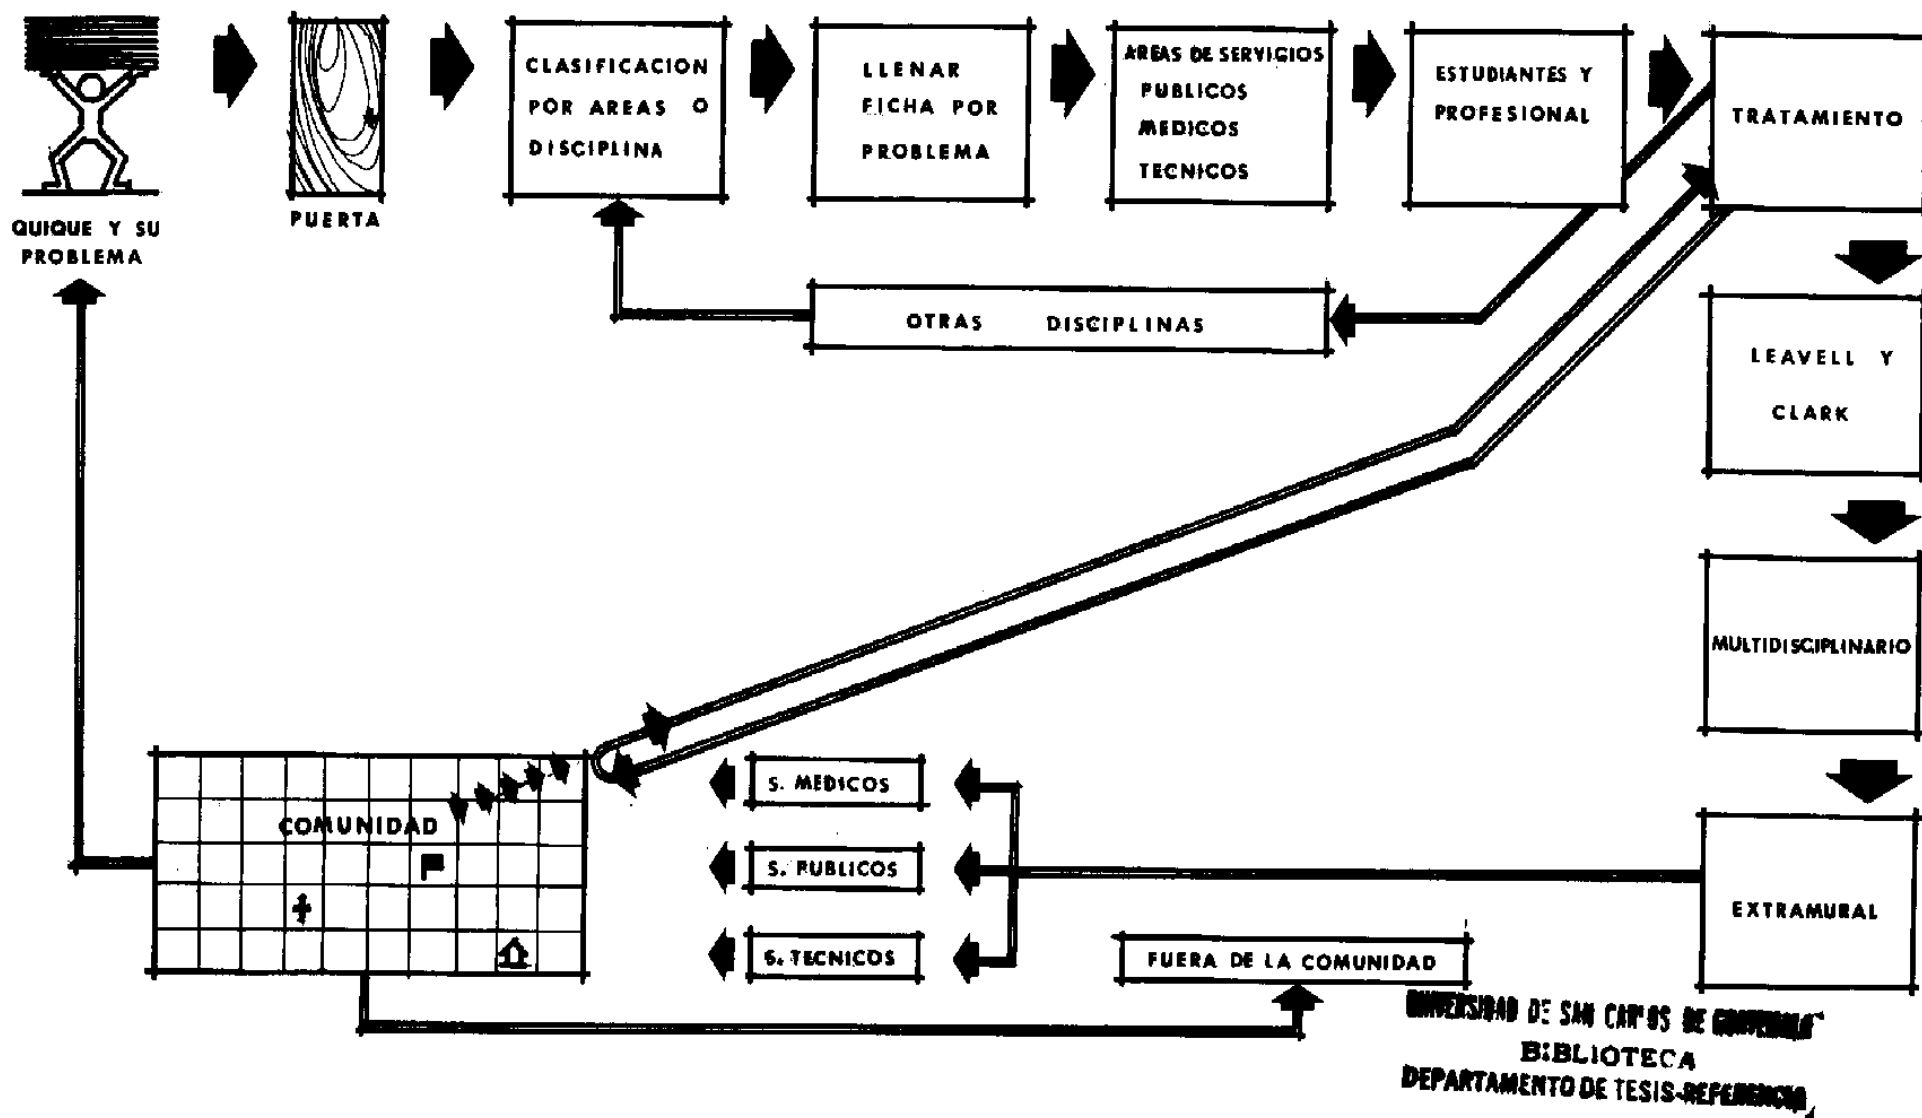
QUIQUE Y SU PROBLEMA

PUERTA

CLASIFICACION POR AREAS O DISCIPLINA

LLENAR FICHA POR PROBLEMA

AREAS DE SERVICIOS PUBLICOS MEDICOS TECNICOS

ESTUDIANTES Y PROFESIONAL

TRATAMIENTO

OTRAS DISCIPLINAS

LEAVELL Y CLARK

MULTIDISCIPLINARIO

EXTRAMURAL

COMUNIDAD

S. MEDICOS

S. PUBLICOS

S. TECNICOS

FUERA DE LA COMUNIDAD

UNIVERSIDAD DE SAN CARLOS DE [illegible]
BIBLIOTECA
DEPARTAMENTO DE TESIS-REFERENCIA